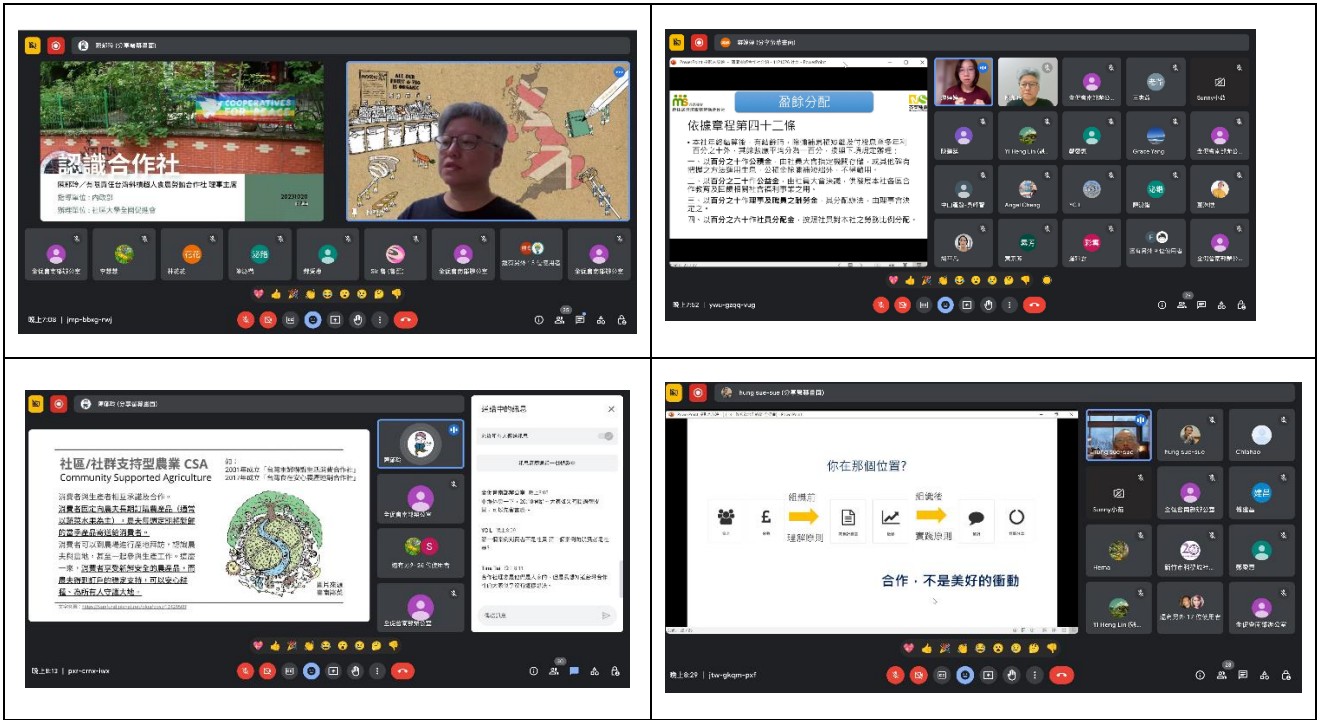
COOPERATIVES FOR PEACE

認識合作社

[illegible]

晚上7:08 | jmp-bbxg-rwj

盈餘分配

依據章程第四十二條

本社年終結算後，除彌補損失及付息外，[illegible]

一、以百分之十為公積金，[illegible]

二、以百分之二十為公益金，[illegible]

三、以百分之十為理事及職員之酬勞金，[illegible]

四、以百分之六十作社員分配金，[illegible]

晚上7:52 | ywu-gqqg-vug

社區/社群支持型農業 CSA
Community Supported Agriculture

消費者與生產者相互承諾及合作。
消費者預定向農夫長期訂購農產品（通常以當季未來產出），農夫預期從消費者的訂單中獲得收入。
消費者可以到農場進行農地耕作，或農夫與消費者一起參與生產工作。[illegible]

通話中的訊息

晚上8:13 | pxr-cmx-iwx

hung sue-sue

你在那個位置?

組織前

組織後

建醒原則

實踐原則

合作，不是美好的衝動

晚上8:29 | jtw-gkqm-pxf